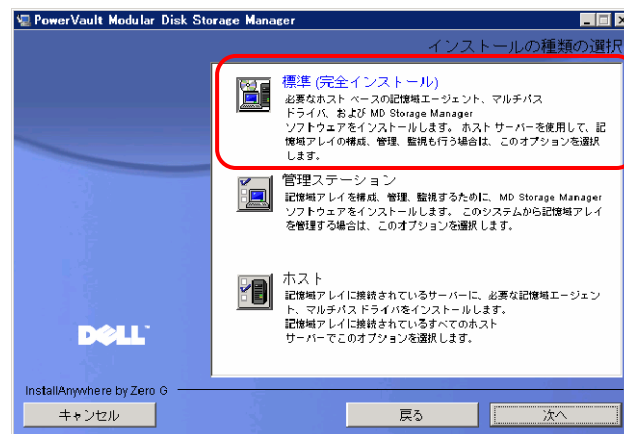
PowerVault Modular Disk Storage Manager

インストールの種類の選択

標準 (完全インストール)
必要なホスト ベースの記憶域エージェント、マルチパス ドライバ、および MD Storage Manager ソフトウェアをインストールします。 ホスト サーバーを使用して、記憶域アレイの構成、管理、監視も行う場合は、このオプションを選択します。

管理ステーション
記憶域アレイを構成、管理、監視するために、MD Storage Manager ソフトウェアをインストールします。 このシステムから記憶域アレイを管理する場合は、このオプションを選択します。

ホスト
記憶域アレイに接続されているサーバーに、必要な記憶域エージェント、マルチパス ドライバをインストールします。 記憶域アレイに接続されているすべてのホスト サーバーでこのオプションを選択します。

DELL

InstallAnywhere by Zero G

キャンセル

戻る

次へ